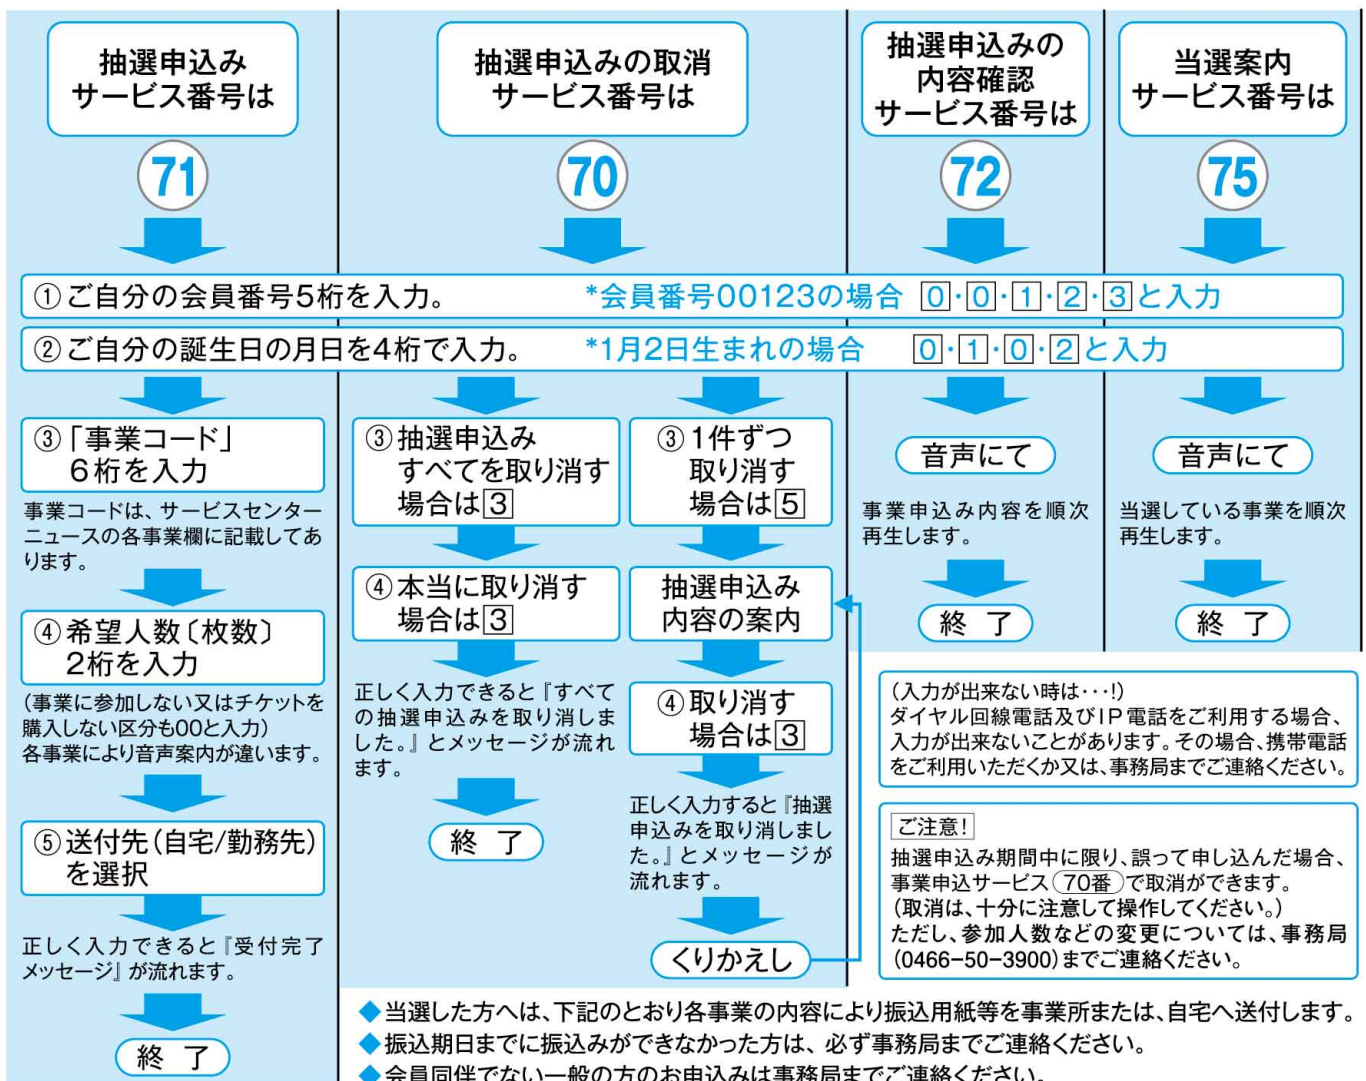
抽選申込み
サービス番号は

71

抽選申込みの取消
サービス番号は

70

抽選申込みの
内容確認
サービス番号は

72

当選案内
サービス番号は

75

①ご自分の会員番号5桁を入力。 *会員番号00123の場合 0・0・1・2・3と入力

②ご自分の誕生日の月日を4桁で入力。 *1月2日生まれの場合 0・1・0・2と入力

③「事業コード」6桁を入力

事業コードは、サービスセンターニュースの各事業欄に記載してあります。

④希望人数〔枚数〕2桁を入力

(事業に参加しない又はチケットを購入しない区分も00と入力)
各事業により音声案内が違います。

⑤送付先(自宅/勤務先)を選択

正しく入力できると『受付完了メッセージ』が流れます。

終 了

③抽選申込み すべてを取り消す場合は3

④本当に取り消す場合は3

正しく入力できると『すべての抽選申込みを取り消しました。』とメッセージが流れます。

終 了

③1件ずつ取り消す場合は5

抽選申込み内容の案内

④取り消す場合は3

正しく入力すると『抽選申込みを取り消しました。』とメッセージが流れます。

くりかえし

音声にて

事業申込み内容を順次再生します。

終 了

音声にて

当選している事業を順次再生します。

終 了

(入力が出来ない時は・・・!)
ダイヤル回線電話及びIP電話をご利用する場合、入力が出来ないことがあります。その場合、携帯電話をご利用いただくか又は、事務局までご連絡ください。

ご注意!
抽選申込み期間中に限り、誤って申し込んだ場合、事業申込サービス(70番)で取消ができます。
(取消は、十分に注意して操作してください。)
ただし、参加人数などの変更については、事務局(0466−50−3900)までご連絡ください。

◆当選した方へは、下記のとおり各事業の内容により振込用紙等を事業所または、自宅へ送付します。
◆振込期日までに振込みができなかった方は、必ず事務局までご連絡ください。
◆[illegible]